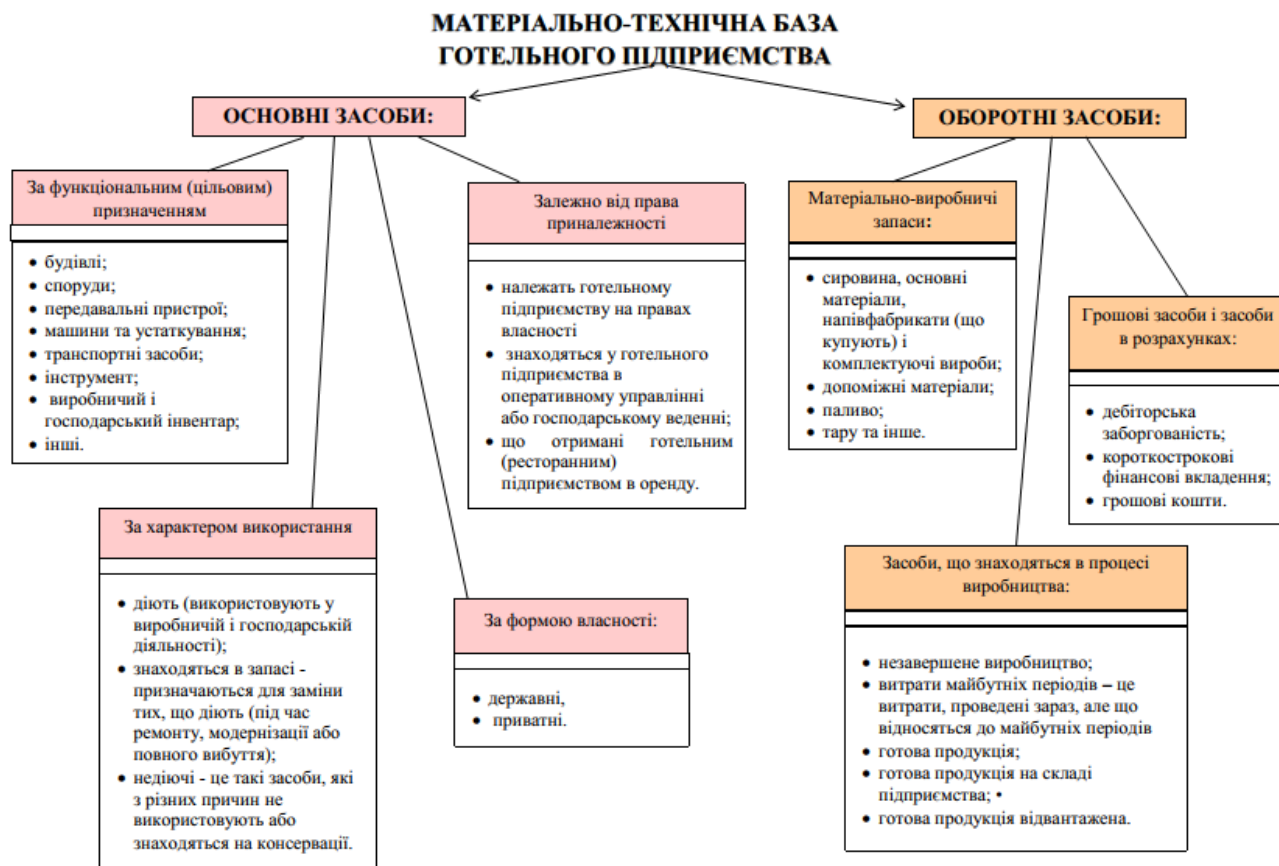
МАТЕРІАЛЬНО-ТЕХНІЧНА БАЗА ГОТЕЛЬНОГО ПІДПРИЄМСТВА

ОСНОВНІ ЗАСОБИ:

За функціональним (цільовим) призначенням

- будівлі;
- споруди;
- передавальні пристрої;
- машини та устаткування;
- транспортні засоби;
- інструмент;
- виробничий і господарський інвентар;
- інші.

За характером використання

- діють (використовують у виробничій і господарській діяльності);
- знаходяться в запасі - призначаються для заміни тих, що діють (під час ремонту, модернізації або повного вибуття);
- недіючі - це такі засоби, які з різних причин не використовують або знаходяться на консервації.

Залежно від права приналежності

- належать готельному підприємству на правах власності
- знаходяться у готельного підприємства в оперативному управлінні або господарському веденні;
- що отримані готельним (ресторанним) підприємством в оренду.

За формою власності:

- державні,
- приватні.

ОБОРОТНІ ЗАСОБИ:

Матеріально-виробничі запаси:

- сировина, основні матеріали, напівфабрикати (що купують) і комплектуючі вироби;
- допоміжні матеріали;
- паливо;
- тару та інше.

Грошові засоби і засоби в розрахунках:

- дебіторська заборгованість;
- короткострокові фінансові вкладення;
- грошові кошти.

Засоби, що знаходяться в процесі виробництва:

- незавершене виробництво;
- витрати майбутніх періодів – це витрати, проведені зараз, але що відносяться до майбутніх періодів
- готова продукція;
- готова продукція на складі підприємства; •
- готова продукція відвантажена.